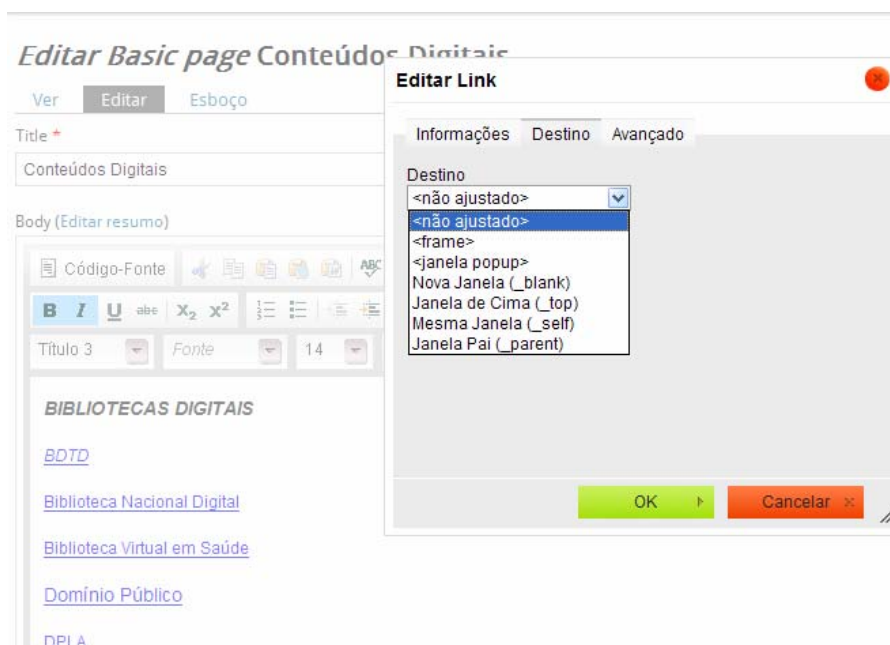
Editar Basic page Conteúdos Digitais

Ver Editar Esboço

Title *

Conteúdos Digitais

Body (Editar resumo)

Código-Fonte

B I U abc $X_2$ $X^2$

Título 3 Fonte 14

BIBLIOTECAS DIGITAIS

BDTD

Biblioteca Nacional Digital

Biblioteca Virtual em Saúde

Domínio Público

DPLA

Editar Link

Informações Destino Avançado

Destino

<não ajustado>

<não ajustado>
<frame>
<janela popup>
Nova Janela (_blank)
Janela de Cima (_top)
Mesma Janela (_self)
Janela Pai (_parent)

OK

Cancelar